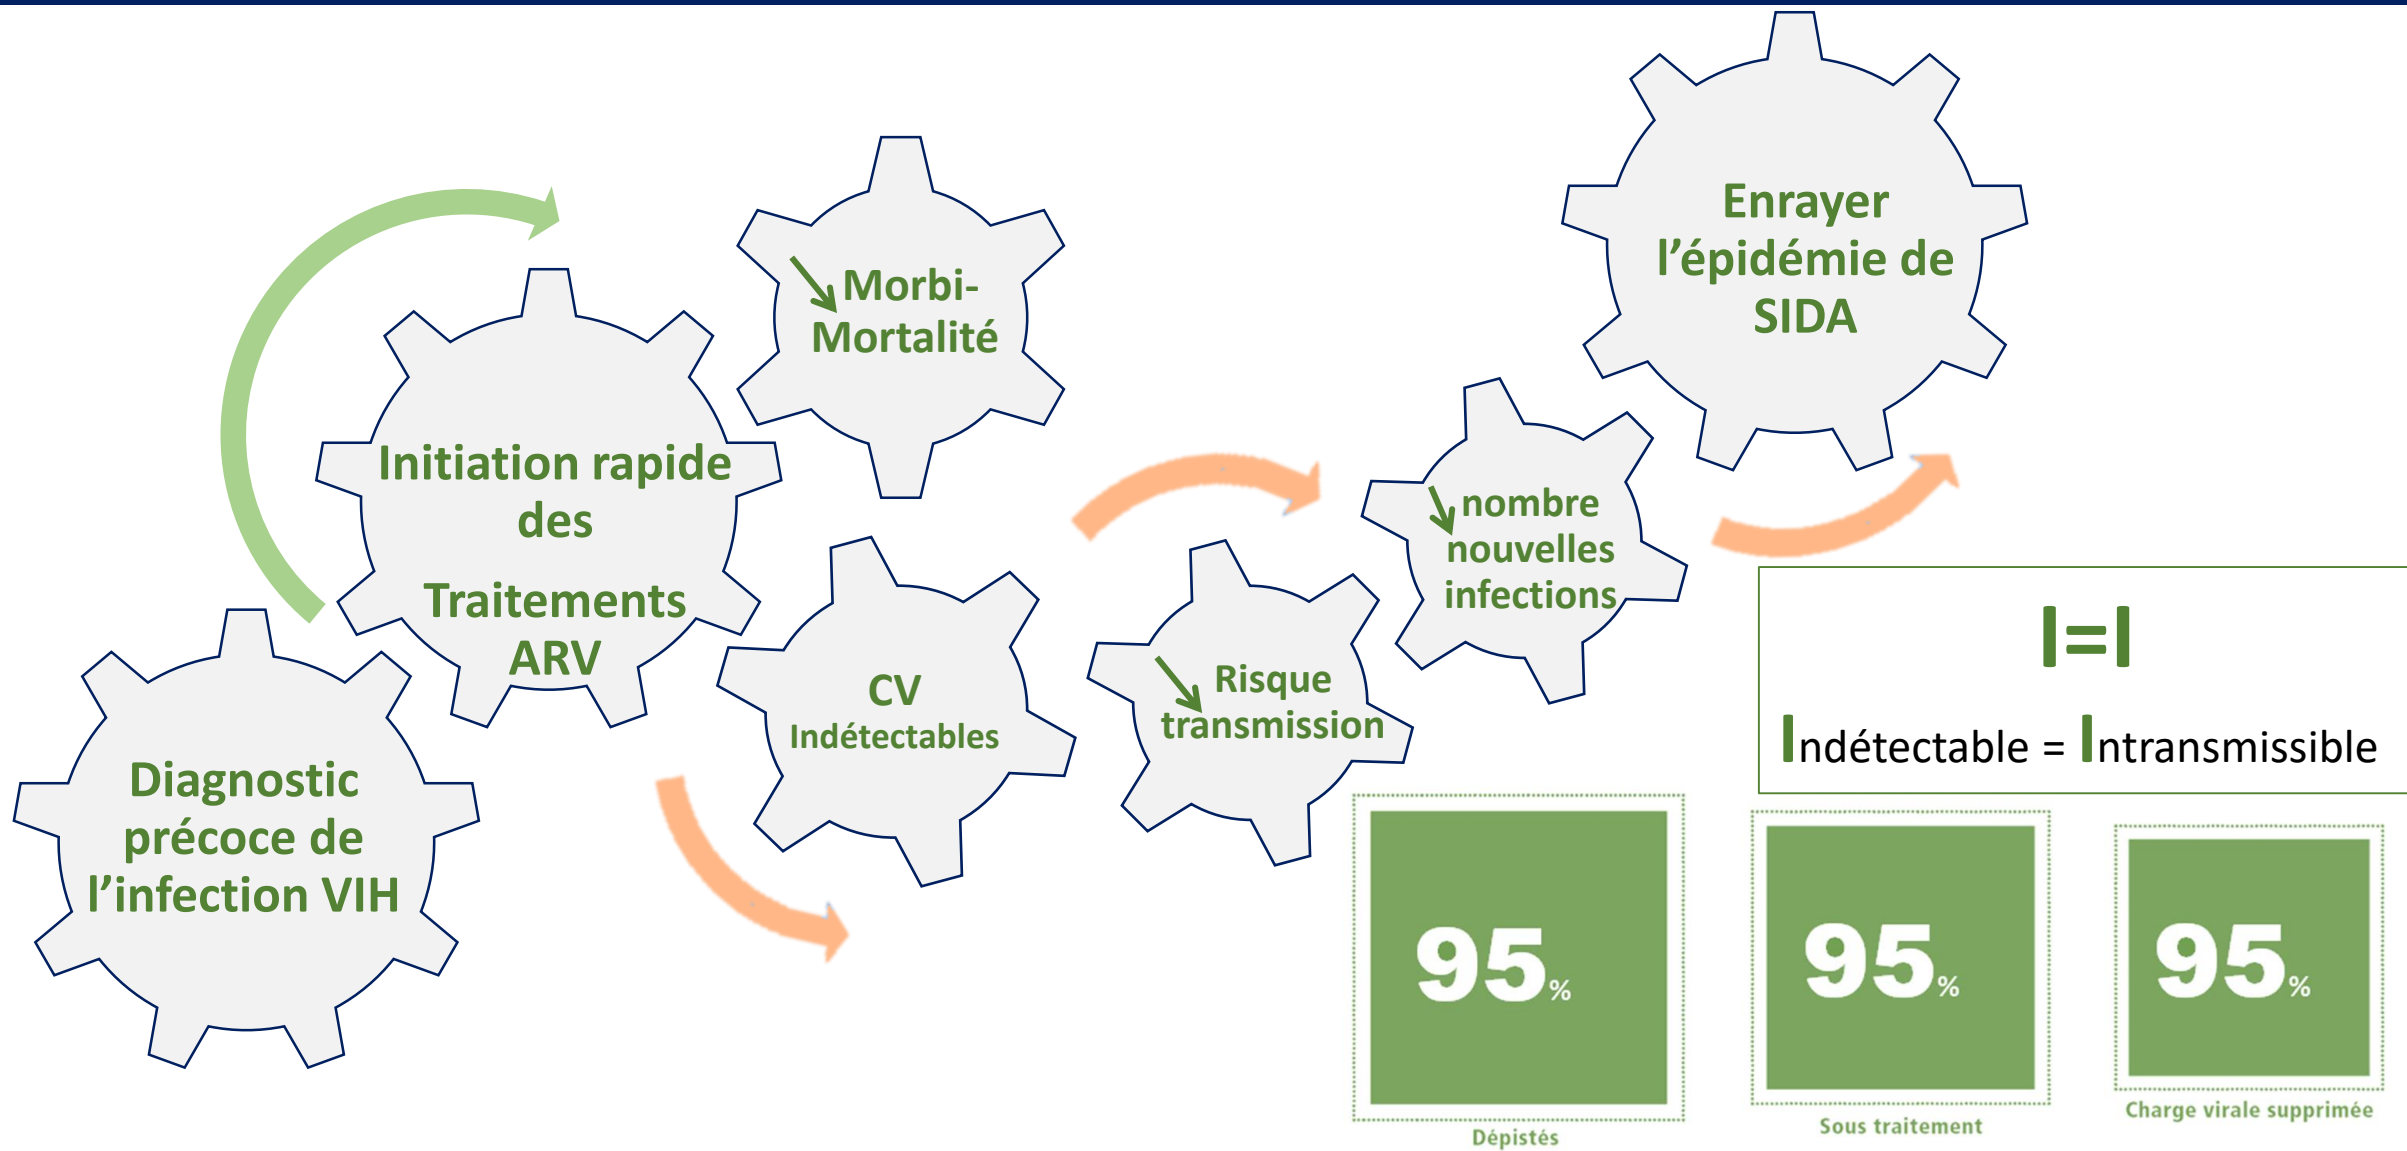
Diagnostic précoce de l’infection VIH

Initiation rapide des

Traitements ARV

↘Morbi-Mortalité

CV Indétectables

↘Risque transmission

↘nombre nouvelles infections

Enrayer l’épidémie de SIDA

I=I

Indétectable = Intransmissible

95%
Dépistés

95%
Sous traitement

95%
Charge virale supprimée